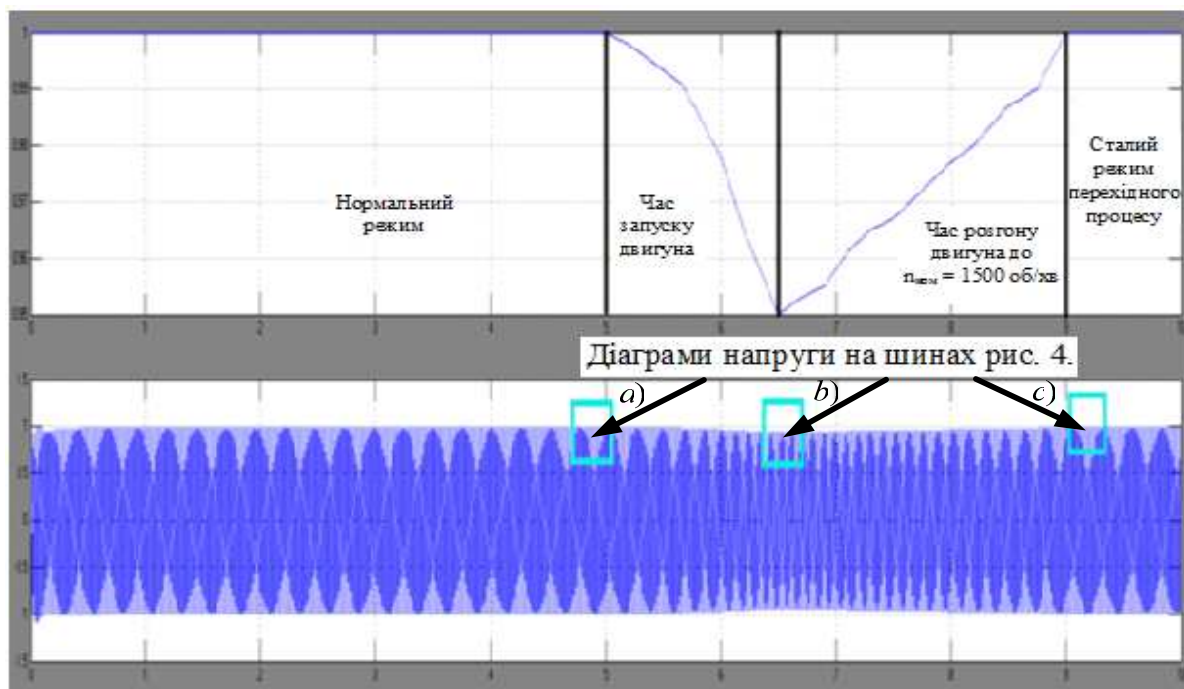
1
0.9
0.8
0.7
0.6
0.5

Нормальний режим

Час запуску двигуна

Час розгону двигуна до $n_{ном}$ = 1500 об/хв

Сталий режим перехідного процесу

0 1 2 3 4 5 6 7 8 9

Діаграми напруги на шинах рис. 4.

a)

b)

c)

1.5
1
0.5
0
-0.5
-1

0 1 2 3 4 5 6 7 8 9